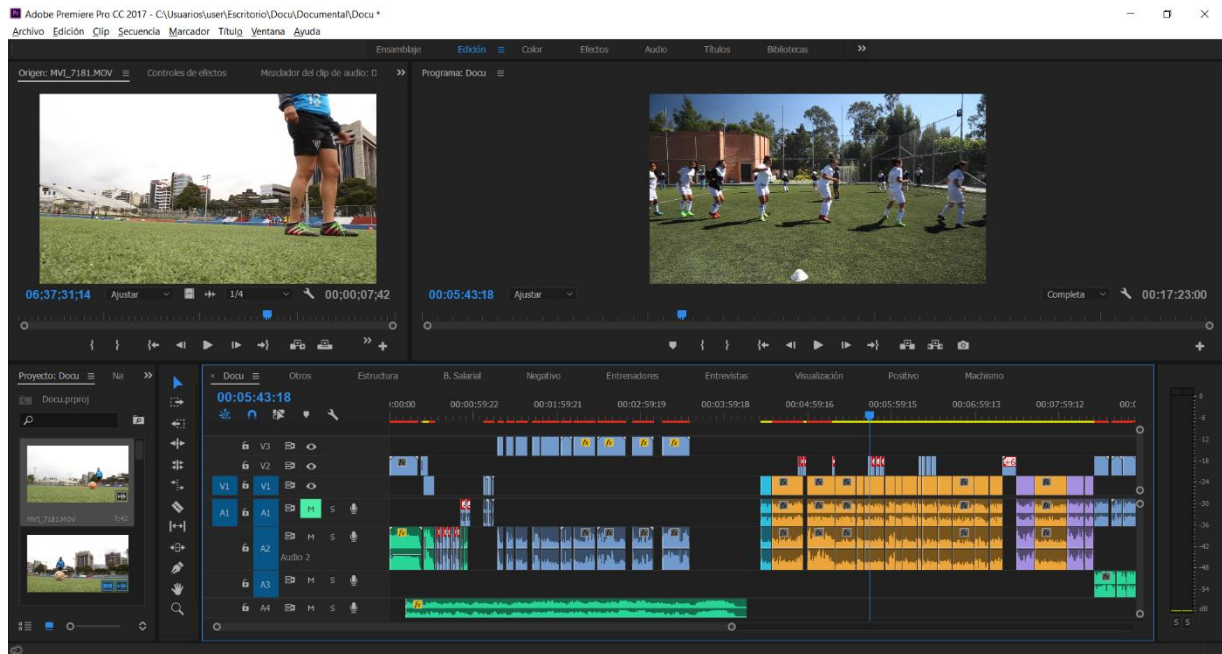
Adobe Premiere Pro CC 2017 - C:\Usuarios\user\Escritorio\Docu\Documental\Docu *
Archivo Edición Clip Secuencia Marcador Título Ventana Ayuda

Ensamblaje Edición Color Efectos Audio Títulos Bibliotecas »

Origen: MVI_7181.MOV Controles de efectos Mezclador del clip de audio: D » Programa: Docu

06;37;31;14 Ajustar 1/4 00;00;07;42
00:05:43:18 Ajustar Completa 00:17:23:00

Proyecto: Docu Na »
Docu.prproj
MVI_7181.MOV 7;42

× Docu Otros Estructura B. Salarial Negativo Entrenadores Entrevistas Visualización Positivo Machismo
00:05:43:18
:00:00 00:00:59:22 00:01:59:21 00:02:59:19 00:03:59:18 00:04:59:16 00:05:59:15 00:06:59:13 00:07:59:12 00:(

V3
V2
V1 V1
A1 A1 M S
A2 M S
Audio 2
A3 M S
A4 M S

S S